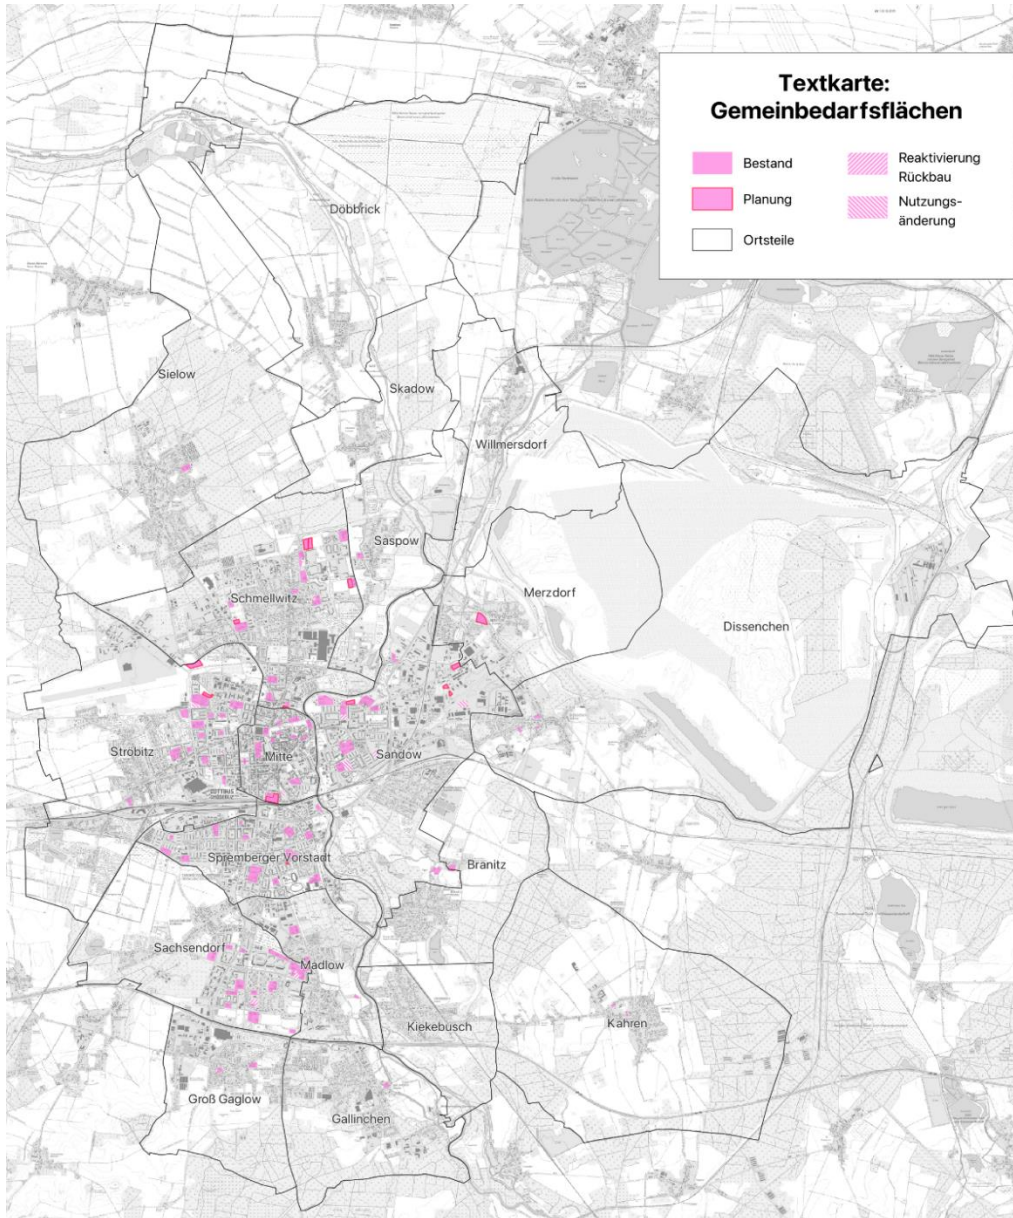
Textkarte:
Gemeinbedarfsflächen

Bestand
Planung
Ortsteile
Reaktivierung
Rückbau
Nutzungsänderung

Döbbrick
Sielow
Skadow
Willmersdorf
Saspow
Schmellwitz
Merzdorf
Dissenchen
Strobitz
Mitte
Sandow
Spremberger Vorstadt
Branitz
Sachsendorf
Madlow
Kiekebusch
Kahren
Groß Gaglow
Gallinchen